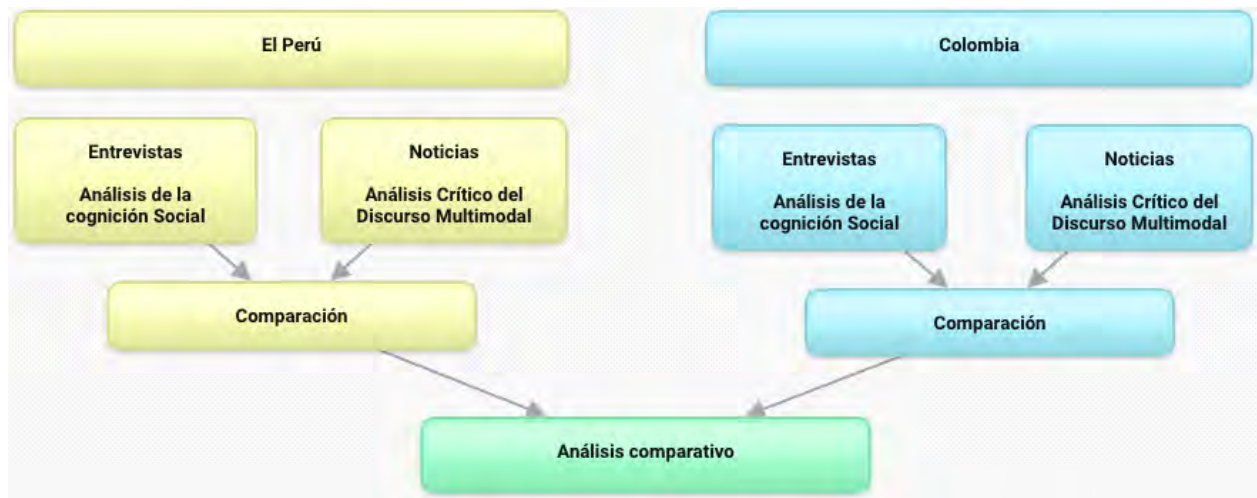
El Perú

Colombia

Entrevistas

Análisis de la cognición Social

Noticias

Análisis Crítico del Discurso Multimodal

Entrevistas

Análisis de la cognición Social

Noticias

Análisis Crítico del Discurso Multimodal

Comparación

Comparación

Análisis comparativo